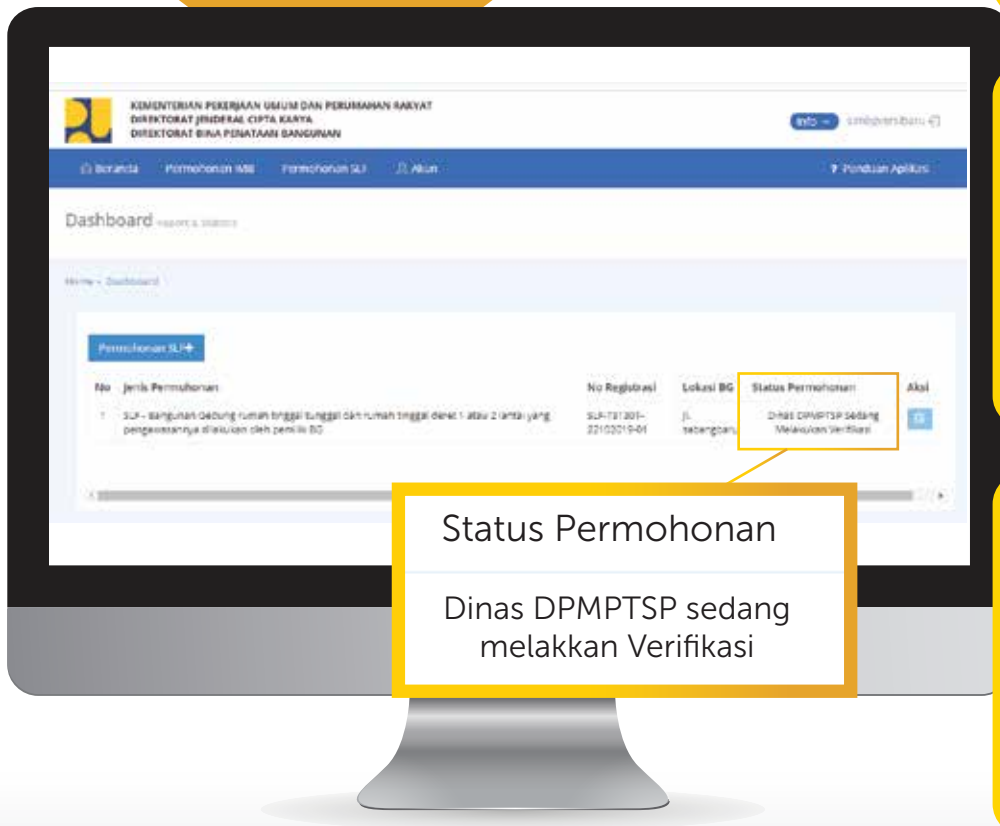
KEMENTERIAN PEKERJAAN UMUM DAN PERUMAHAN RAKYAT
DIREKTORAT JENDERAL CIPTA KARYA
DIREKTORAT BINA PENATAAN BANGUNAN

Info simbgversibaru

Beranda Permohonan IMB Permohonan SLF Akun

Panduan Aplikasi

Dashboard reports & statistics

Home › Dashboard

Permohonan SLF

| No | Jenis Permohonan | No Registrasi | Lokasi BG | Status Permohonan | Aksi |
|---|---|---|---|---|---|
| 1 | SLF - Bangunan Gedung rumah tinggal tunggal dan rumah tinggal deret 1 atau 2 lantai yang pengawasannya dilakukan oleh pemilik BG | SLF-737301-22102019-01 | Jl. sebangbaru | Dinas DPMPTSP Sedang Melakukan Verifikasi | |

Status Permohonan

Dinas DPMPTSP sedang melakkan Verifikasi